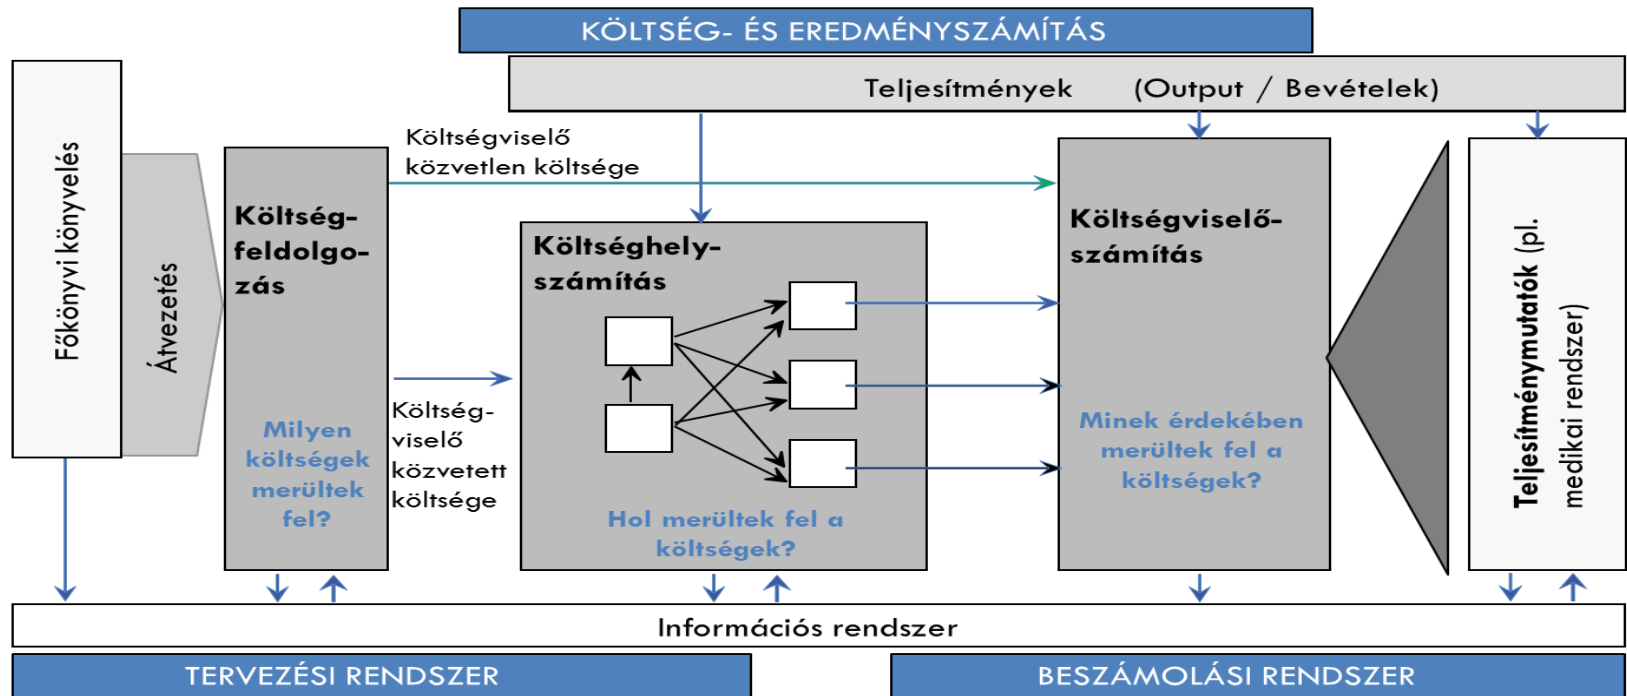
KÖLTSÉG- ÉS EREDMÉNYSZÁMÍTÁS

Teljesítmények (Output / Bevételek)

Főkönyvi könyvelés

Átvezetés

Költség-feldolgozás

Milyen költségek merültek fel?

Költségviselő közvetlen költsége

Költségviselő közvetett költsége

Költséghely-számítás

Hol merültek fel a költségek?

Költségviselő-számítás

Minek érdekében merültek fel a költségek?

Teljesítménymutatók (pl. medikai rendszer)

Információs rendszer

TERVEZÉSI RENDSZER

BESZÁMOLÁSI RENDSZER